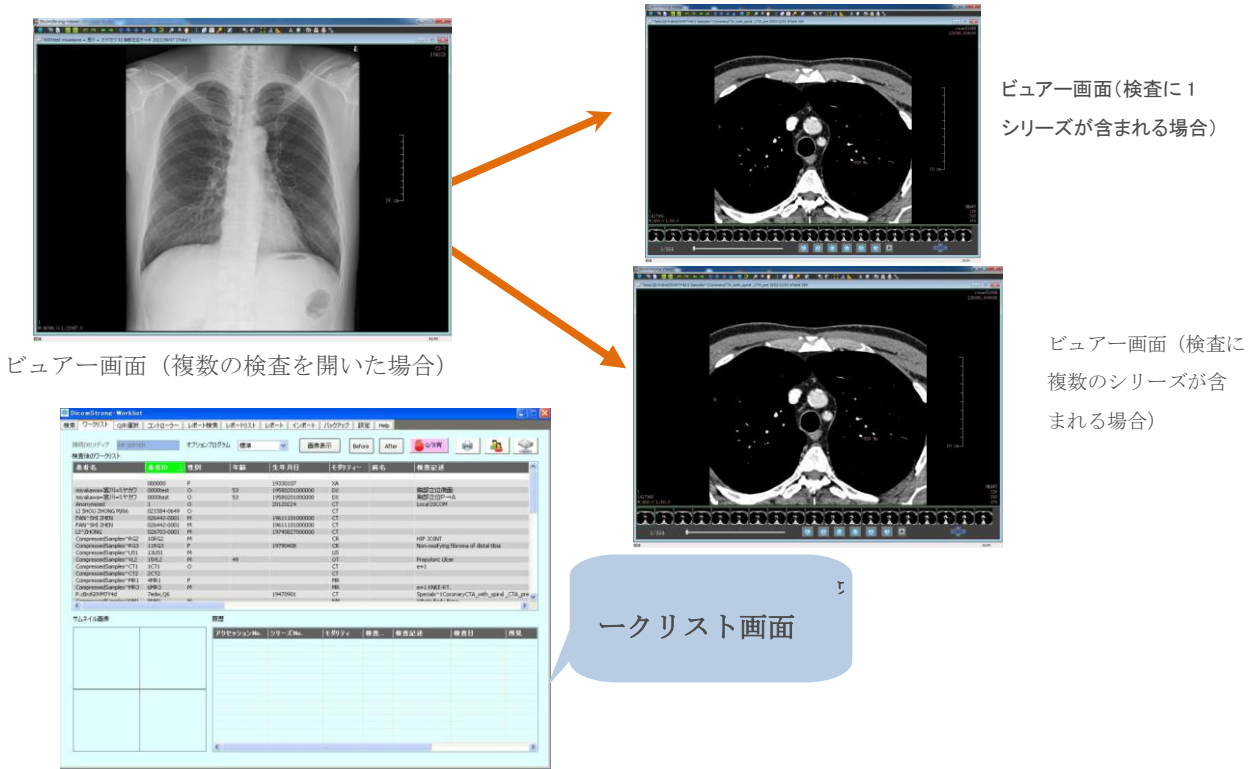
ビュアー画面（検査に１シリーズが含まれる場合）

ビュアー画面（複数の検査を開いた場合）

ビュアー画面（検査に複数のシリーズが含まれる場合）

DicomStrong-Worklist

検索　ワークリスト　Q/R選択　エントローラー　レポート検索　レポートリスト　レポート　インポート　バックアップ　設定　Help

オプションプログラム　標準　画像表示　Before　After

検査後のワークリスト

| 患者名 | 患者ID | 性別 | 年齢 | 生年月日 | モダリティー | 病名 | 検査記述 |
|---|---|---|---|---|---|---|---|
| | 000000 | F | | 19330107 | XA | | |
| | | O | 53 | 19580201000000 | DX | | 胸部立位側面 |
| | | O | 53 | 19580201000000 | DX | | 胸部立位P→A |
| | 1 | O | | 20120224 | CT | | Local DICOM |
| | | | | | | | HIP JOINT |
| | | | | | | | Non-ossifying fibroma of distal tibia |
| | | | 49 | | OT | | Pressure Ulcer |

サムネイル画像

履歴

| アクセッションNo. | シリーズNo. | モダリティ | 検査... | 検査記述 | 検査日 | 所見 |
|---|---|---|---|---|---|---|

ークリスト画面